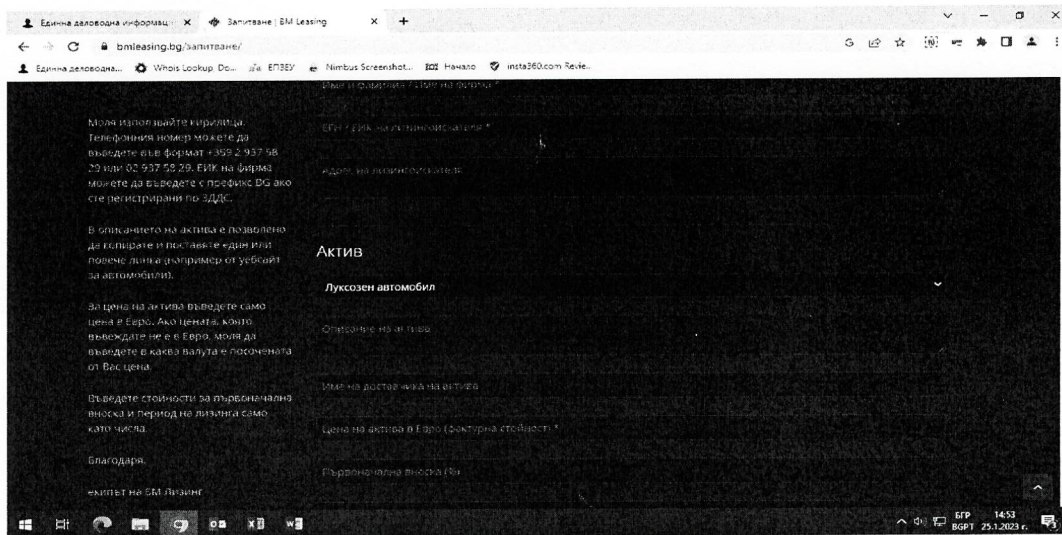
Единна деловодна информац × Запитване | BM Leasing × +

bmleasing.bg/запитване/

Единна деловодна... Whois Lookup Do... ЕПВЕУ Nimbus Screenshot... Начало insta360.com Revie...

Моля използвайте кирилица. Телефонния номер можете да въведете във формат +359 2 937 58 29 или 02 937 58 29. ЕИК на фирма можете да въведете с префикс BG ако сте регистрирани по ЗДДС.

В описанието на актива е позволено да копирате и поставяте един или повече линка (например от уебсайт за автомобили).

За цена на актива въведете само цена в Евро. Ако цената, която въвеждате не е в Евро, моля да въведете в каква валута е посочената от Вас цена.

Въведете стойности за първоначална вноска и период на лизинга само като числа.

Благодаря,

екипът на БМ Лизинг

Име и фамилия / Име на фирма *

ЕГН / ЕИК на лизингополучателя *

Адрес на лизингополучателя

Актив

Луксозен автомобил

Описание на актива

Име на доставчика на актива

Цена на актива в Евро (фактурна стойност) *

Първоначална вноска (%)

БГР BGPT 14:53 25.1.2023 г.